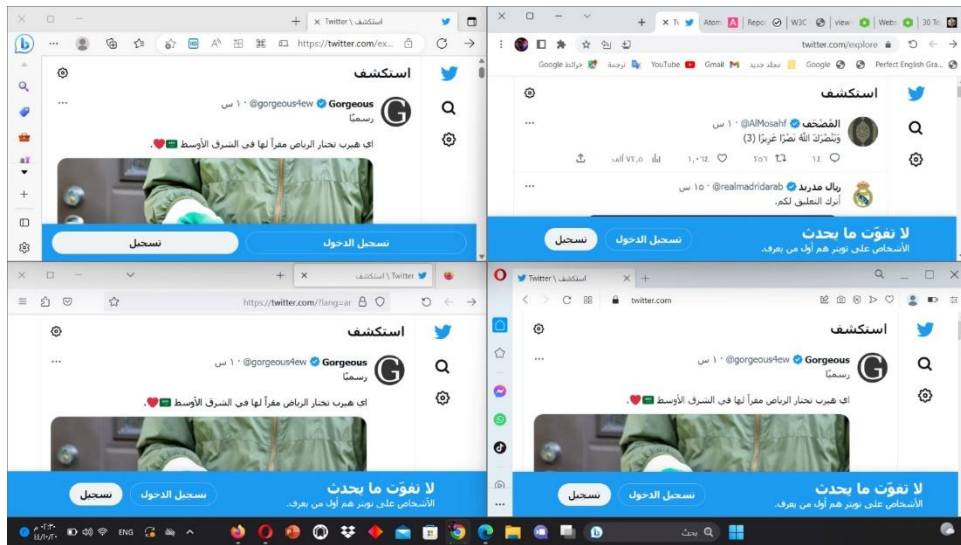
استكشف \ Twitter
https://twitter.com/ex...

استكشف

Gorgeous @gorgeous4ew · ١ س
رسميًا

اي هيرب تختار الرياض مقراً لها في الشرق الأوسط

تسجيل الدخول
تسجيل

Atom | Repo | W3C | view | Web | 30 To
twitter.com/explore
Google خرائط | ترجمة | YouTube | Gmail | مجلد جديد | Google | Perfect English Gra...

استكشف

المُصْحَف @AlMosahf · ١ س
وَيَنْصُرَكَ اللَّهُ نَصْرًا عَزِيزًا (3)

١٤ | ٢٥١ | ١,٠٦٤ | ٧٢,٥ ألف

ريال مدريد @realmadridarab · ١٥ س
أترك التعليق لكم.

لا تفوّت ما يحدث
الأشخاص على تويتر هم أول من يعرف.
تسجيل الدخول
تسجيل

استكشف \ Twitter
https://twitter.com/?lang=ar

استكشف

Gorgeous @gorgeous4ew · ١ س
رسميًا

اي هيرب تختار الرياض مقراً لها في الشرق الأوسط

لا تفوّت ما يحدث
الأشخاص على تويتر هم أول من يعرف.
تسجيل الدخول
تسجيل

استكشف \ Twitter
twitter.com

استكشف

Gorgeous @gorgeous4ew · ١ س
رسميًا

اي هيرب تختار الرياض مقراً لها في الشرق الأوسط

لا تفوّت ما يحدث
الأشخاص على تويتر هم أول من يعرف.
تسجيل الدخول
تسجيل

ENG
بحث